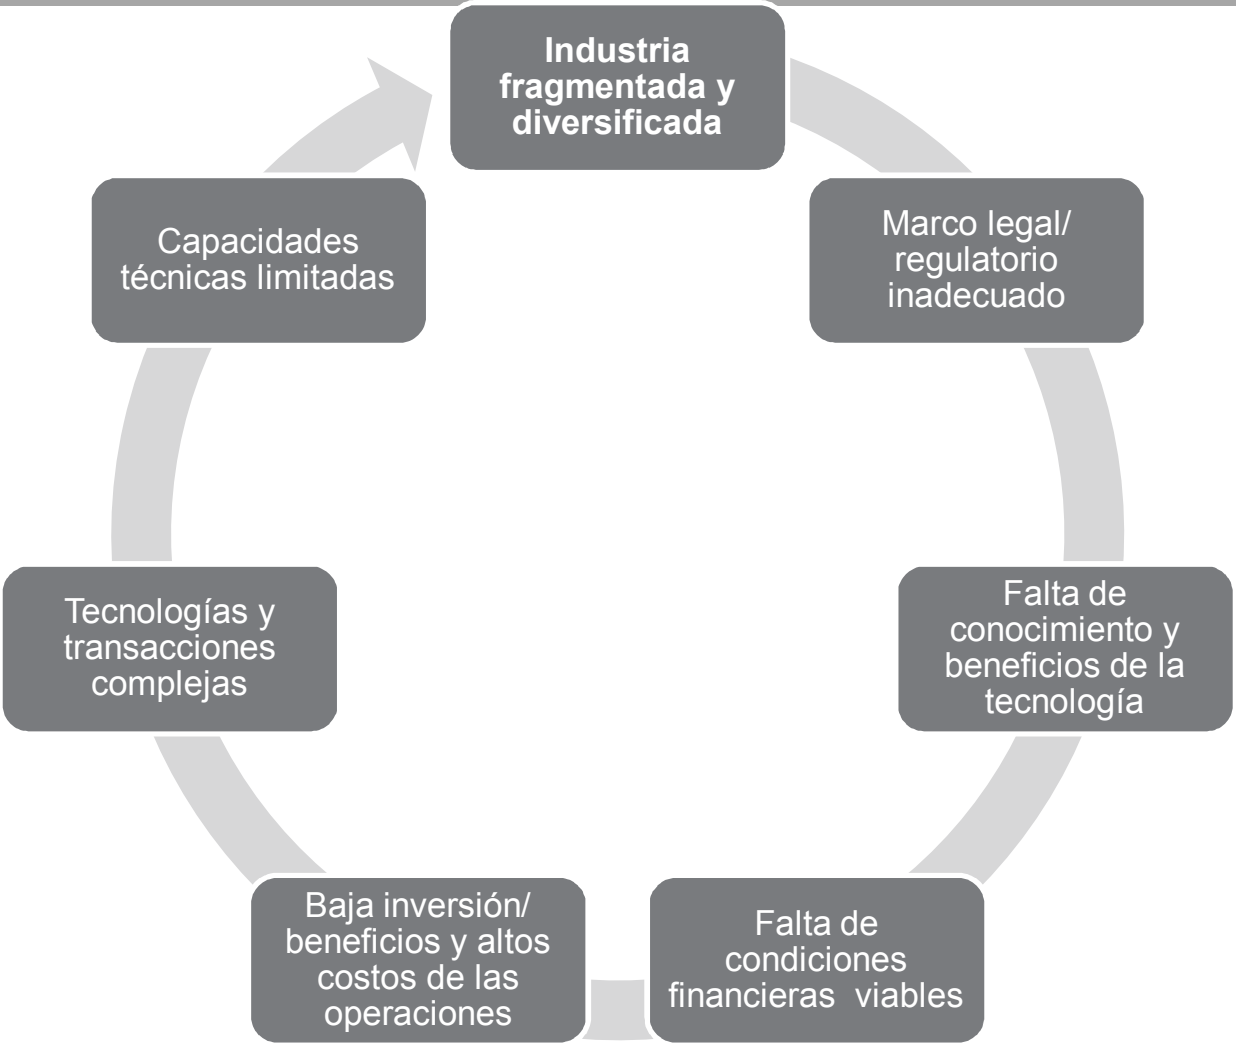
Industria fragmentada y diversificada

Marco legal/ regulatorio inadecuado

Falta de conocimiento y beneficios de la tecnología

Falta de condiciones financieras viables

Baja inversión/ beneficios y altos costos de las operaciones

Tecnologías y transacciones complejas

Capacidades técnicas limitadas